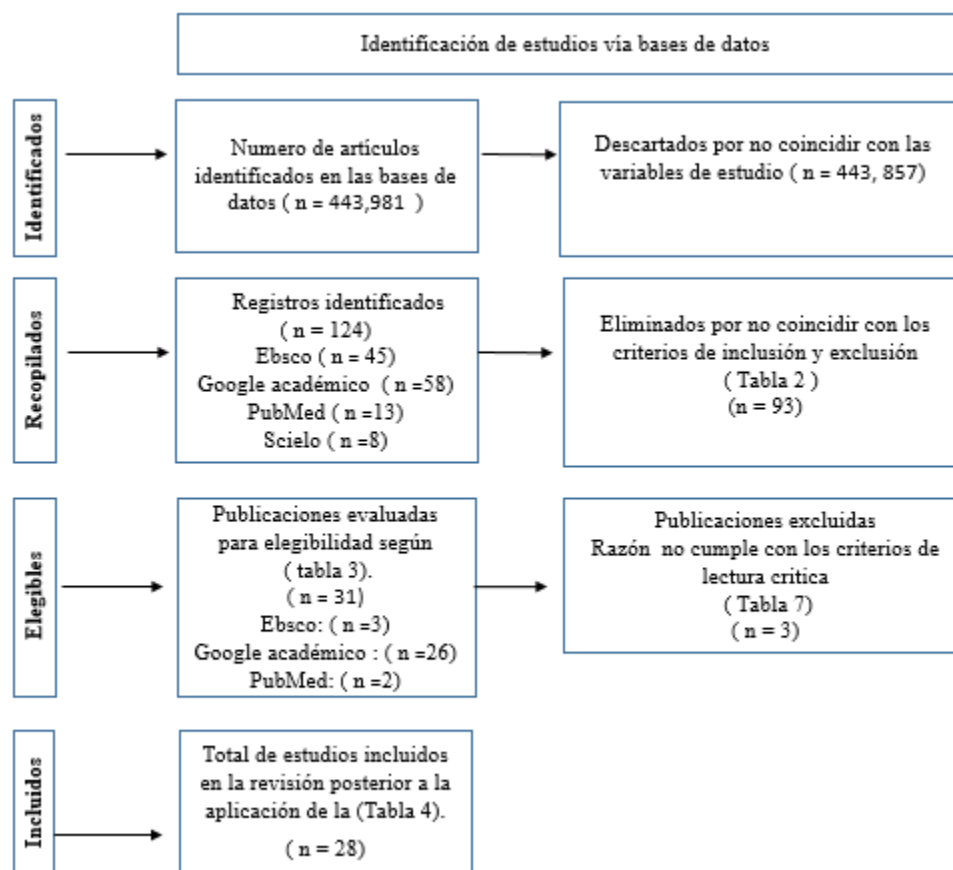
Identificación de estudios vía bases de datos

Identificados

Numero de artículos identificados en las bases de datos ( n = 443,981 )

Descartados por no coincidir con las variables de estudio ( n = 443, 857)

Recopilados

Registros identificados
( n = 124)
Ebsco ( n = 45)
Google académico ( n =58)
PubMed ( n =13)
Scielo ( n =8)

Eliminados por no coincidir con los criterios de inclusión y exclusión
( Tabla 2 )
(n = 93)

Elegibles

Publicaciones evaluadas para elegibilidad según
( tabla 3).
( n = 31)
Ebsco: ( n =3)
Google académico : ( n =26)
PubMed: ( n =2)

Publicaciones excluidas
Razón no cumple con los criterios de lectura critica
( Tabla 7)
( n = 3)

Incluidos

Total de estudios incluidos en la revisión posterior a la aplicación de la (Tabla 4).
( n = 28)